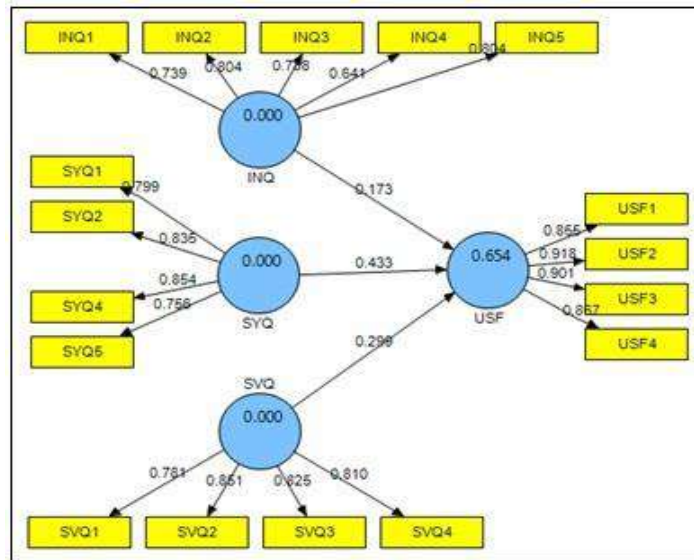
INQ1
INQ2
INQ3
INQ4
INQ5
0.739
0.804
0.788
0.641
0.804
0.000
INQ
SYQ1
0.799
SYQ2
0.835
0.854
0.756
SYQ4
SYQ5
0.000
SYQ
0.173
0.433
0.654
USF
0.865
0.918
0.901
0.867
USF1
USF2
USF3
USF4
0.298
SVQ
0.000
0.781
0.851
0.825
0.810
SVQ1
SVQ2
SVQ3
SVQ4